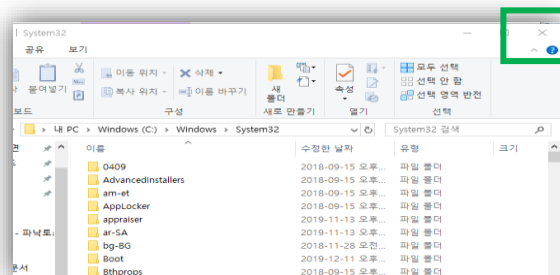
System32
공유 보기
붙여넣기
이동 위치
삭제
복사 위치
이름 바꾸기
새 폴더
속성
모두 선택
선택 안 함
선택 영역 반전
보드
구성
새로 만들기
열기
선택
내 PC > Windows (C:) > Windows > System32
System32 검색
이름
수정한 날짜
유형
크기
0409
2018-09-15 오후...
파일 폴더
AdvancedInstallers
2018-09-15 오후...
파일 폴더
am-et
2018-09-15 오후...
파일 폴더
AppLocker
2018-09-15 오후...
파일 폴더
appraiser
2019-11-13 오후...
파일 폴더
ar-SA
2019-11-13 오후...
파일 폴더
bg-BG
2018-11-28 오전...
파일 폴더
Boot
2019-11-13 오후...
파일 폴더
Bthprops
2018-09-15 오후...
파일 폴더
- 파탕화